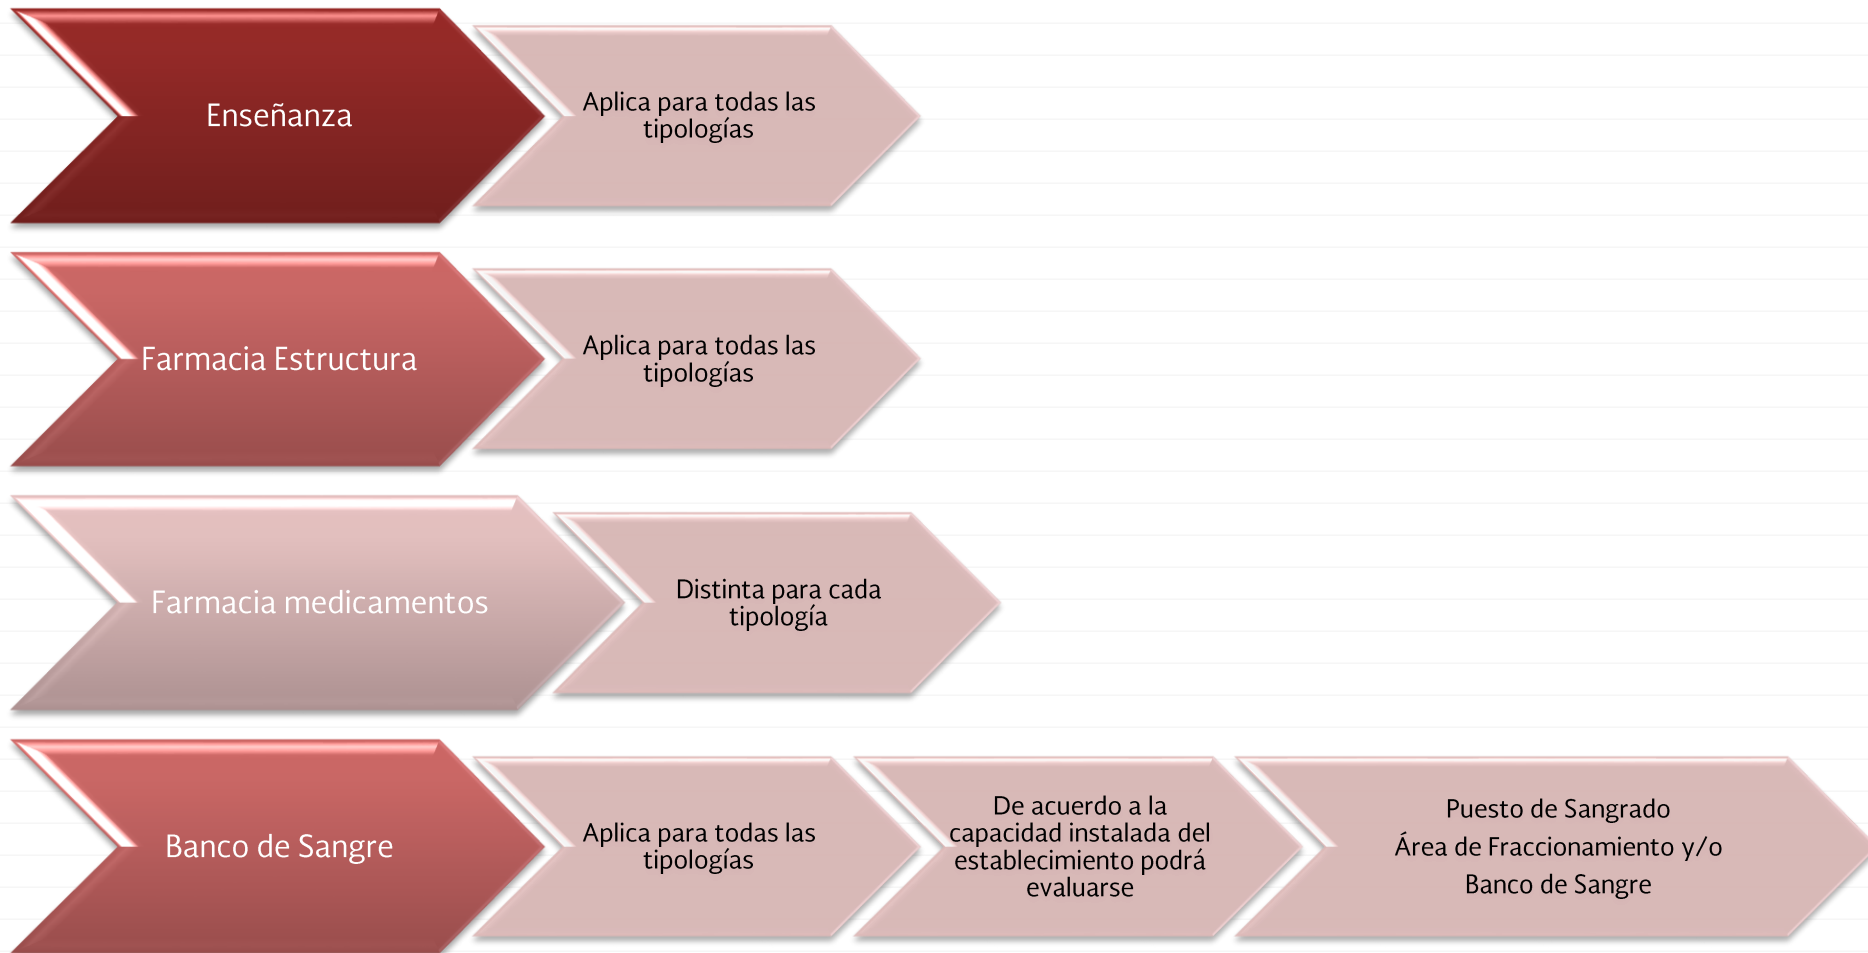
Enseñanza

Aplica para todas las tipologías

Farmacia Estructura

Aplica para todas las tipologías

Farmacia medicamentos

Distinta para cada tipología

Banco de Sangre

Aplica para todas las tipologías

De acuerdo a la capacidad instalada del establecimiento podrá evaluarse

Puesto de Sangrado
Área de Fraccionamiento y/o
Banco de Sangre